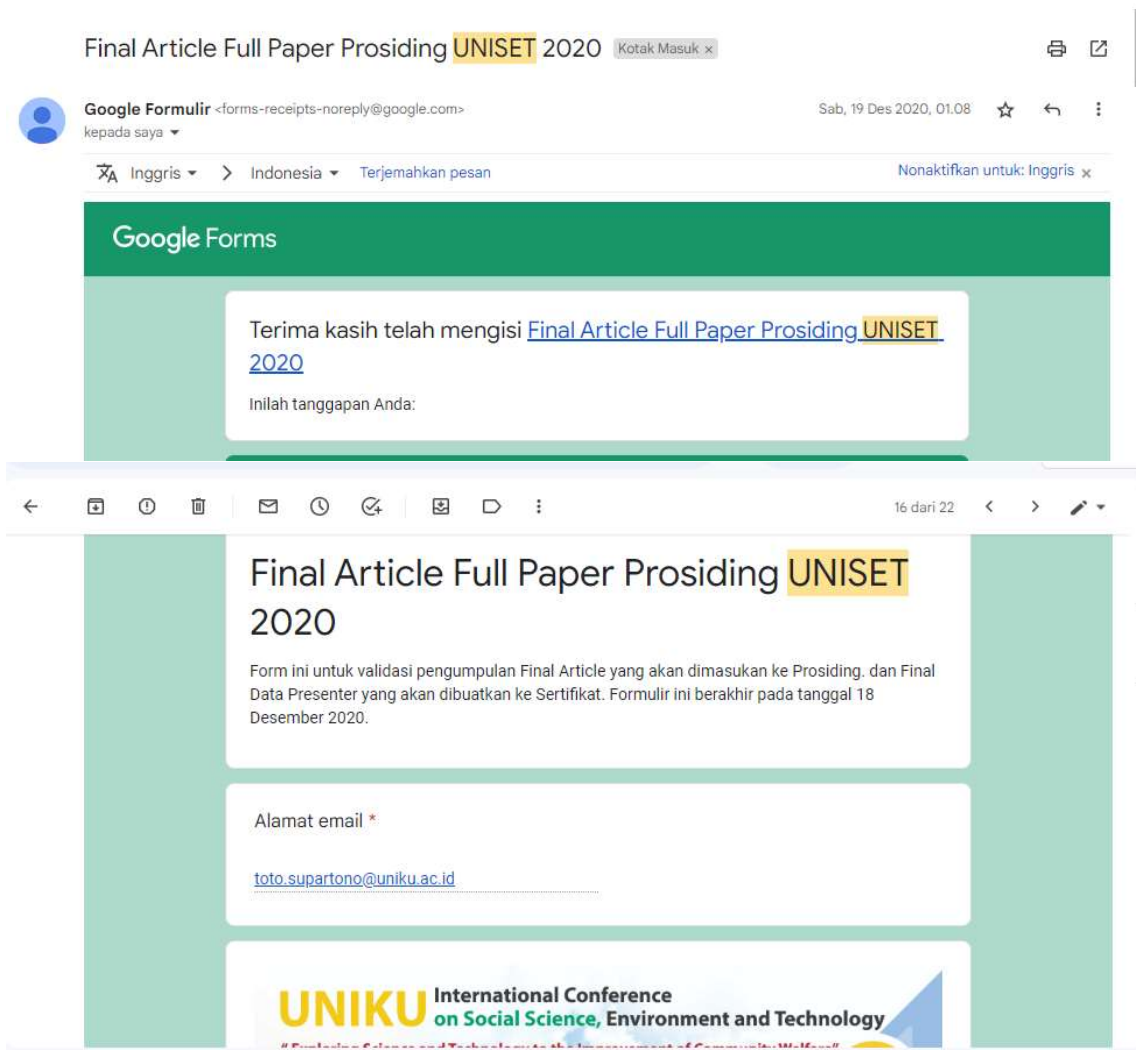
Final Article Full Paper Prosiding UNISET 2020 Kotak Masuk ×

Google Formulir <forms-receipts-noreply@google.com>
kepada saya ▾

Sab, 19 Des 2020, 01.08

Inggris ▾ > Indonesia ▾ Terjemahkan pesan

Nonaktifkan untuk: Inggris ×

Google Forms

Terima kasih telah mengisi Final Article Full Paper Prosiding UNISET 2020

Inilah tanggapan Anda:

16 dari 22

Final Article Full Paper Prosiding UNISET 2020

Form ini untuk validasi pengumpulan Final Article yang akan dimasukan ke Prosiding. dan Final Data Presenter yang akan dibuatkan ke Sertifikat. Formulir ini berakhir pada tanggal 18 Desember 2020.

Alamat email *

toto.supartono@uniku.ac.id

UNIKU International Conference on Social Science, Environment and Technology

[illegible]